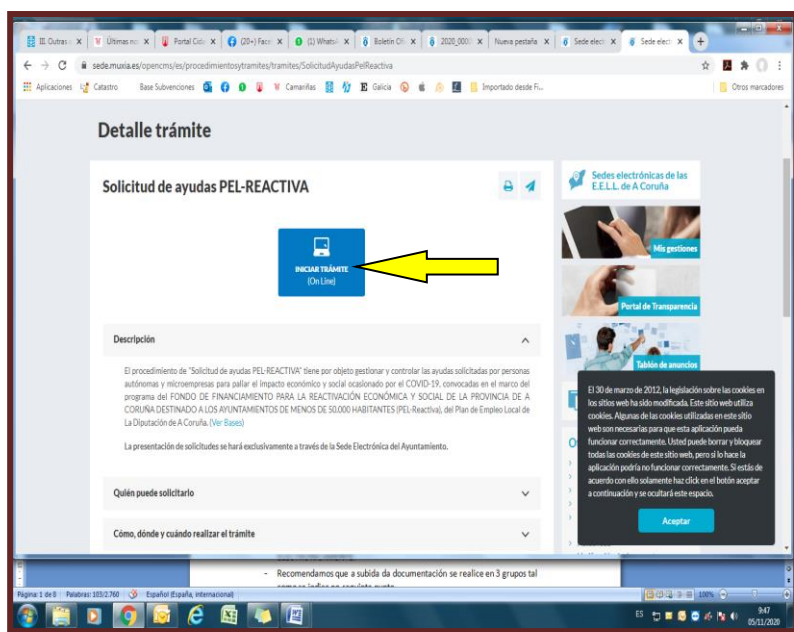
III. Outras | Últimas no | Portal Cid | (20+) Face | (1) Whats | Boletín Of | 2020_000 | Nueva pestaña | Sede elec | Sede elec

sede.muxia.es/opencms/es/procedimientosytramites/tramites/SolicitudAyudasPelReactiva

Aplicaciones Catastro Base Subvenciones Camariñas Galicia Importado desde Fi... Otros marcadores

Detalle trámite

Solicitud de ayudas PEL-REACTIVA

INICIAR TRÁMITE
(On Line)

Descripción

El procedimiento de "Solicitud de ayudas PEL-REACTIVA" tiene por objeto gestionar y controlar las ayudas solicitadas por personas autónomas y microempresas para pallar el impacto económico y social ocasionado por el COVID-19, convocadas en el marco del programa del FONDO DE FINANCIAMIENTO PARA LA REACTIVACIÓN ECONÓMICA Y SOCIAL DE LA PROVINCIA DE A CORUÑA DESTINADO A LOS AYUNTAMIENTOS DE MENOS DE 50.000 HABITANTES (PEL-Reactiva), del Plan de Empleo Local de la Diputación de A Coruña. (Ver Bases)

La presentación de solicitudes se hará exclusivamente a través de la Sede Electrónica del Ayuntamiento.

Quién puede solicitarlo

Cómo, dónde y cuándo realizar el trámite

Sedes electrónicas de las E.E.L.L. de A Coruña

Mis gestiones

Portal de Transparencia

Tablón de anuncios

El 30 de marzo de 2012, la legislación sobre las cookies en los sitios web ha sido modificada. Este sitio web utiliza cookies. Algunas de las cookies utilizadas en este sitio web son necesarias para que esta aplicación pueda funcionar correctamente. Usted puede borrar y bloquear todas las cookies de este sitio web, pero si lo hace la aplicación podría no funcionar correctamente. Si estás de acuerdo con ello solamente haz click en el botón aceptar a continuación y se ocultará este espacio.

Aceptar

- Recomendamos que a subida da documentación se realice en 3 grupos tal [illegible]

Página: 1 de 8 Palabras: 103/2.760 Español (España, internacional) 100%

ES 9:47 05/11/2020